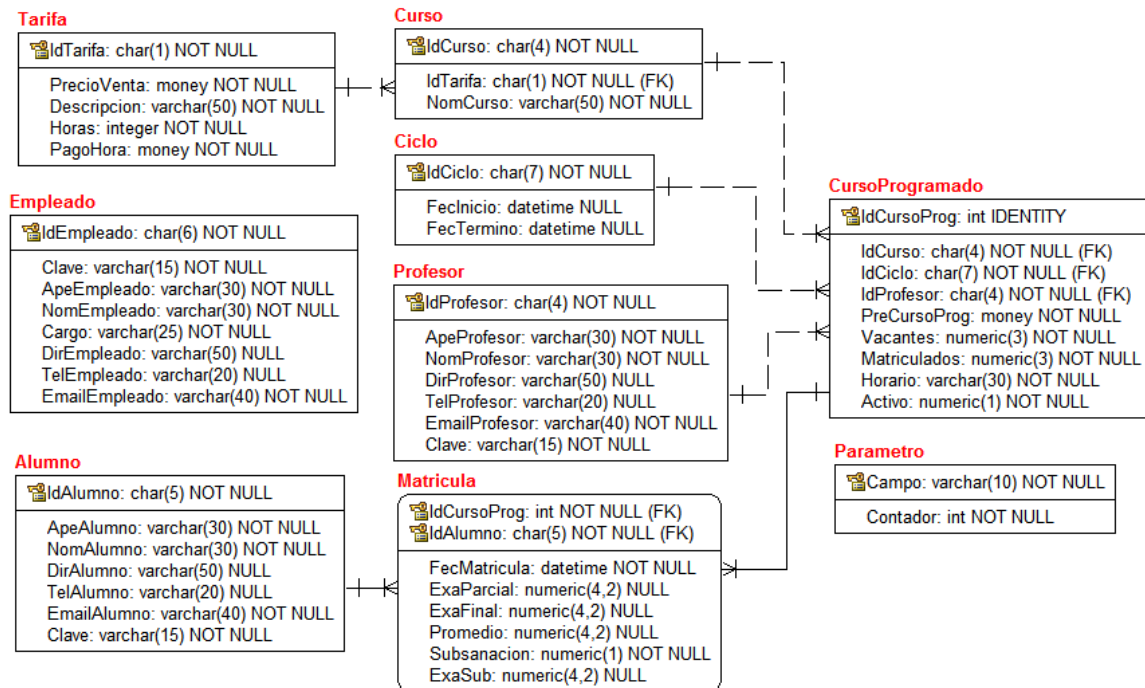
Tarifa

IdTarifa: char(1) NOT NULL

PrecioVenta: money NOT NULL
Descripcion: varchar(50) NOT NULL
Horas: integer NOT NULL
PagoHora: money NOT NULL

Curso

IdCurso: char(4) NOT NULL

IdTarifa: char(1) NOT NULL (FK)
NomCurso: varchar(50) NOT NULL

Ciclo

IdCiclo: char(7) NOT NULL

FecInicio: datetime NULL
FecTermino: datetime NULL

Empleado

IdEmpleado: char(6) NOT NULL

Clave: varchar(15) NOT NULL
ApeEmpleado: varchar(30) NOT NULL
NomEmpleado: varchar(30) NOT NULL
Cargo: varchar(25) NOT NULL
DirEmpleado: varchar(50) NULL
TelEmpleado: varchar(20) NULL
EmailEmpleado: varchar(40) NOT NULL

Profesor

IdProfesor: char(4) NOT NULL

ApeProfesor: varchar(30) NOT NULL
NomProfesor: varchar(30) NOT NULL
DirProfesor: varchar(50) NULL
TelProfesor: varchar(20) NULL
EmailProfesor: varchar(40) NOT NULL
Clave: varchar(15) NOT NULL

CursoProgramado

IdCursoProg: int IDENTITY

IdCurso: char(4) NOT NULL (FK)
IdCiclo: char(7) NOT NULL (FK)
IdProfesor: char(4) NOT NULL (FK)
PreCursoProg: money NOT NULL
Vacantes: numeric(3) NOT NULL
Matriculados: numeric(3) NOT NULL
Horario: varchar(30) NOT NULL
Activo: numeric(1) NOT NULL

Alumno

IdAlumno: char(5) NOT NULL

ApeAlumno: varchar(30) NOT NULL
NomAlumno: varchar(30) NOT NULL
DirAlumno: varchar(50) NULL
TelAlumno: varchar(20) NULL
EmailAlumno: varchar(40) NOT NULL
Clave: varchar(15) NOT NULL

Matricula

IdCursoProg: int NOT NULL (FK)
IdAlumno: char(5) NOT NULL (FK)

FecMatricula: datetime NOT NULL
ExaParcial: numeric(4,2) NULL
ExaFinal: numeric(4,2) NULL
Promedio: numeric(4,2) NULL
Subsanacion: numeric(1) NOT NULL
ExaSub: numeric(4,2) NULL

Parametro

Campo: varchar(10) NOT NULL

Contador: int NOT NULL